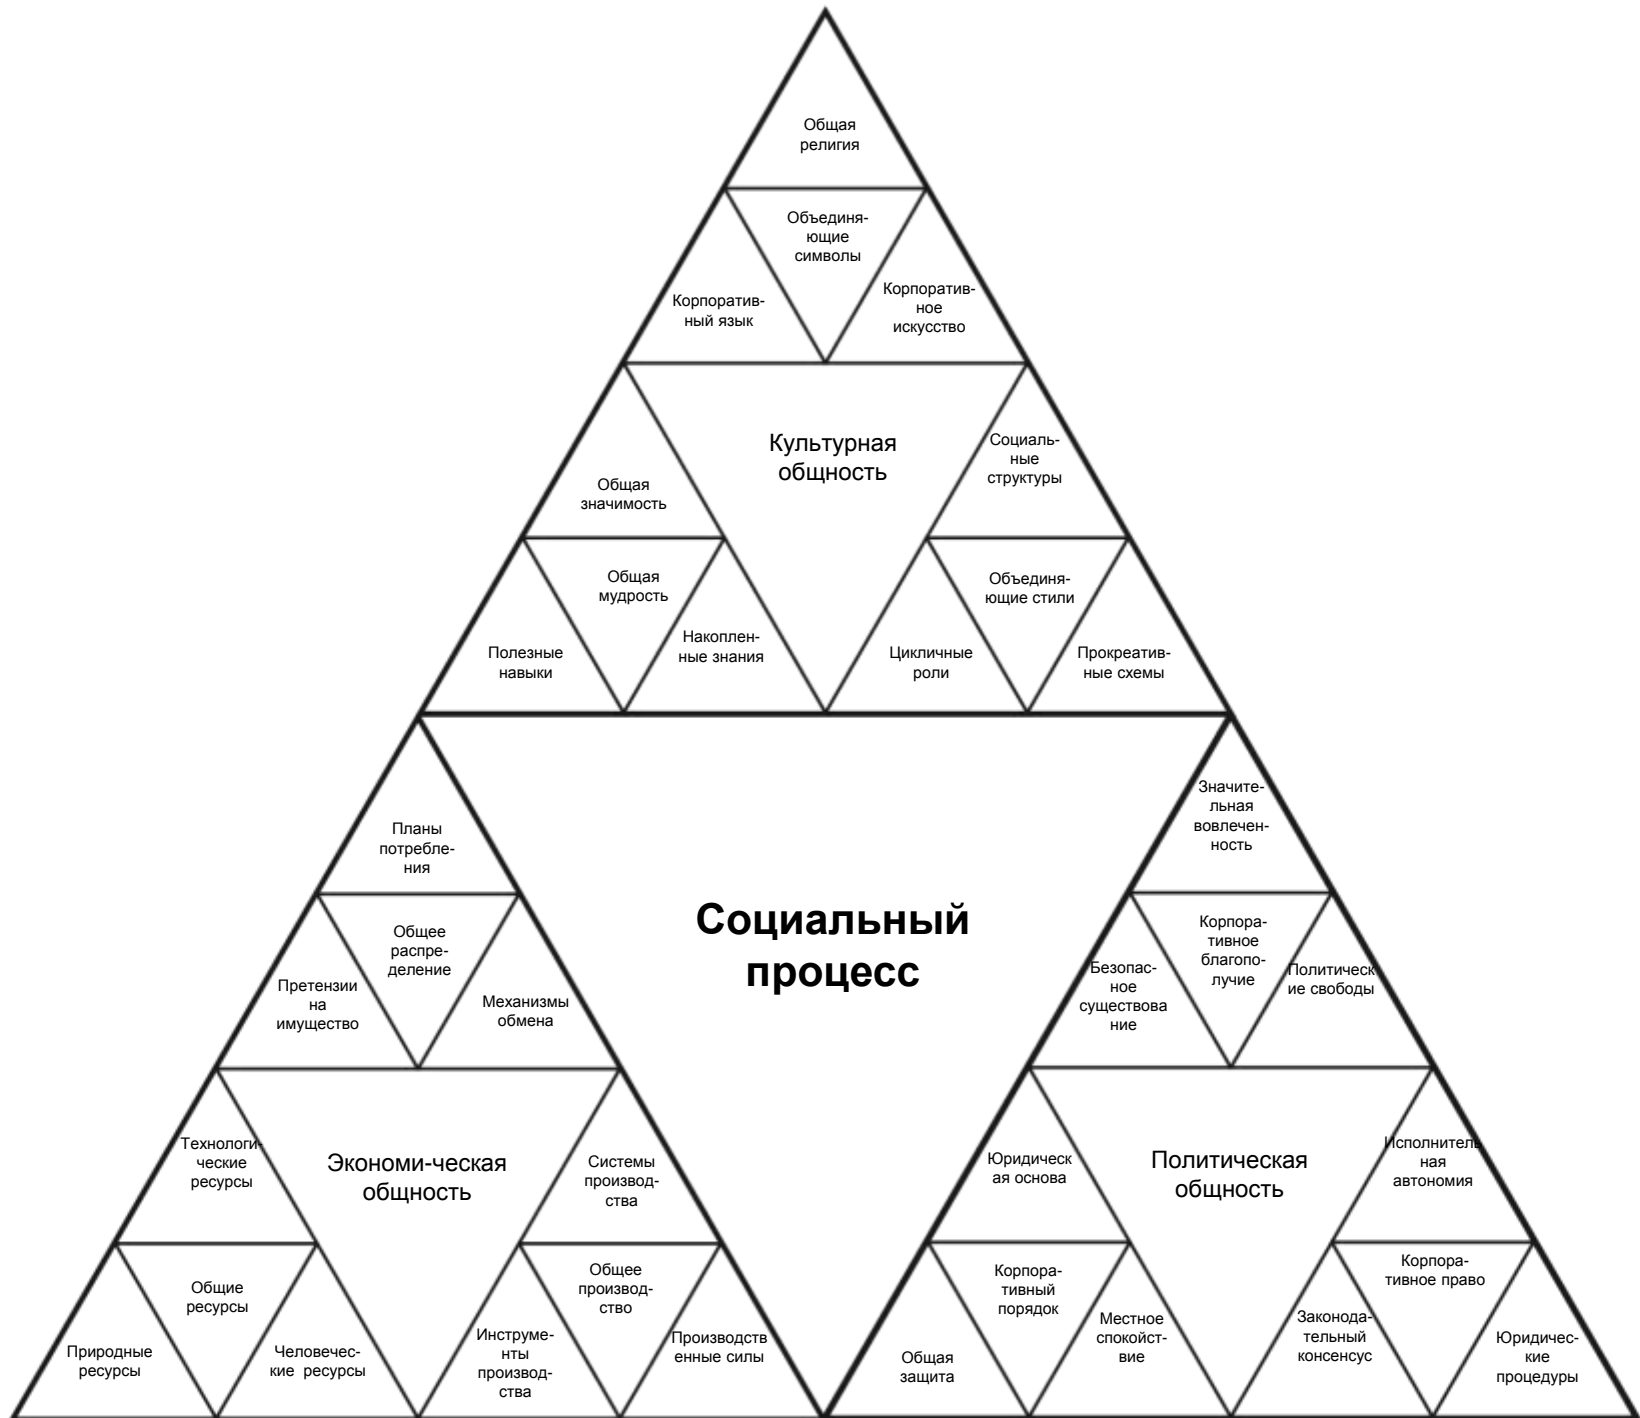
Общая религия

Объединяющие символы

Корпоративный язык

Корпоративное искусство

Культурная общность

Общая значимость

Социальные структуры

Общая мудрость

Полезные навыки

Накопленные знания

Объединяющие стили

Цикличные роли

Прокреативные схемы

Планы потребления

Общее распределение

Претензии на имущество

Механизмы обмена

Социальный процесс

Значительная вовлеченность

Корпоративное благополучие

Безопасное существование

Политические свободы

Технологические ресурсы

Экономи-ческая общность

Системы производства

Общие ресурсы

Природные ресурсы

Человеческие ресурсы

Общее производство

Инструменты производства

Производственные силы

Юридическая основа

Политическая общность

Исполнительная автономия

Корпоративный порядок

Общая защита

Местное спокойствие

Корпоративное право

Законодательный консенсус

Юридические процедуры